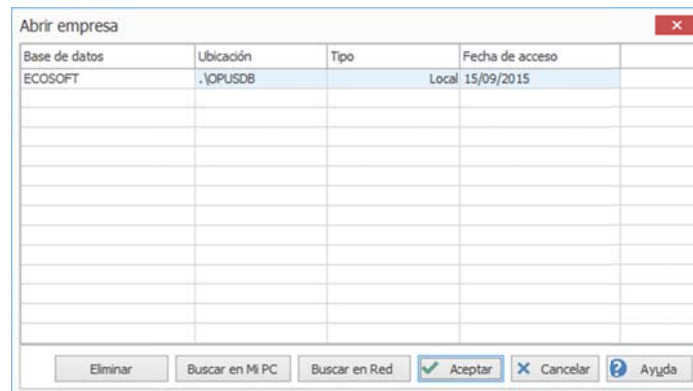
Abrir empresa

| Base de datos | Ubicación | Tipo | Fecha de acceso |
|---|---|---|---|
| ECOSOFT | .\OPUSDB | Local | 15/09/2015 |

Eliminar | Buscar en Mi PC | Buscar en Red | Aceptar | Cancelar | Ayuda